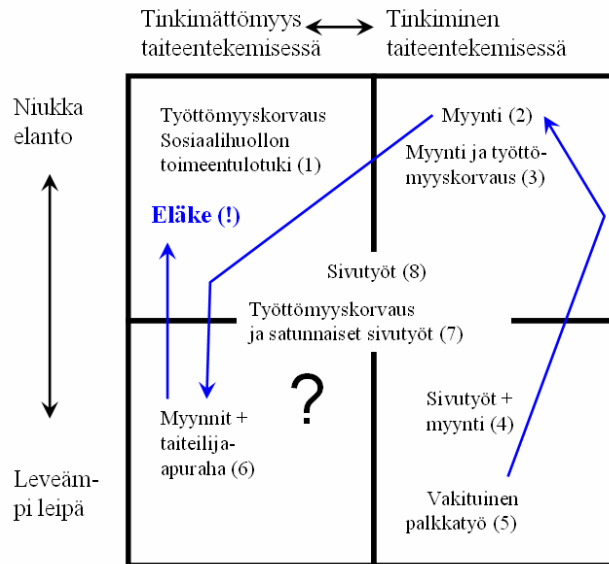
Tinkimättömyys taiteentekemisessä

Tinkiminen taiteentekemisessä

Niukka elanto

Leveämpi leipä

Työttömyyskorvaus
Sosiaalihuollon toimeentulotuki (1)

Myynti (2)

Myynti ja työttömyyskorvaus (3)

Eläke (!)

Sivutyöt (8)

Työttömyyskorvaus ja satunnaiset sivutyöt (7)

?

Myynnit + taiteilija-apuraha (6)

Sivutyöt + myynti (4)

Vakituinen palkkatyö (5)